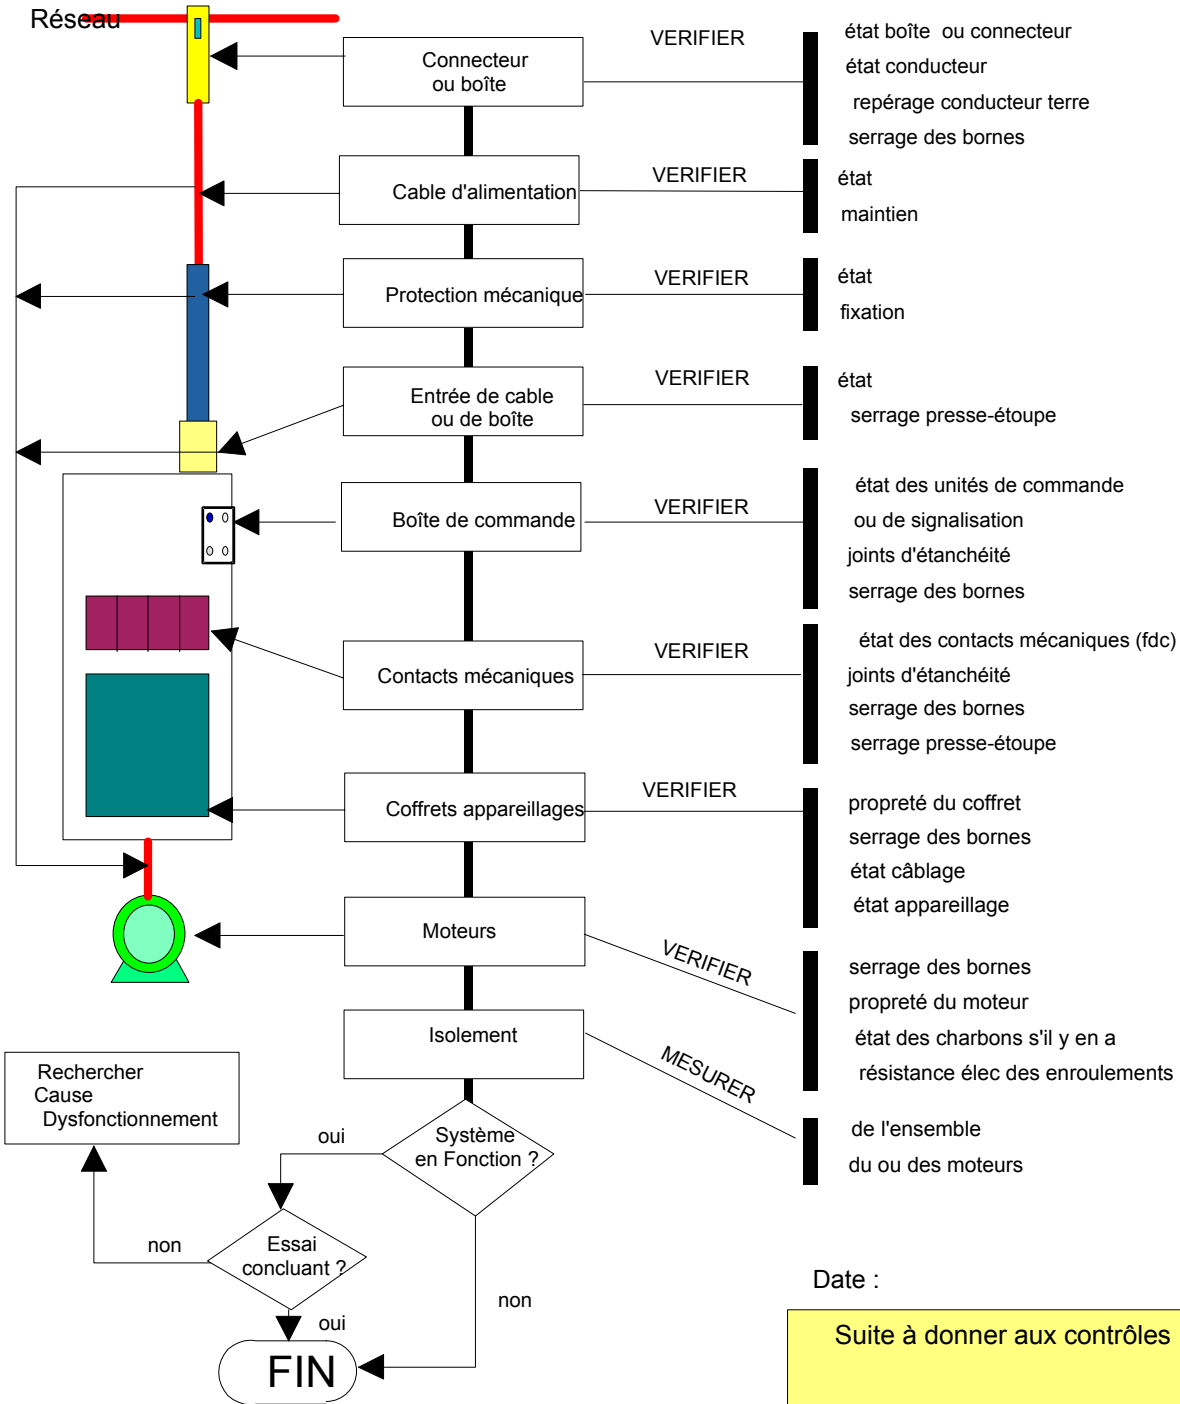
Réseau

Connecteur ou boîte

VERIFIER

état boîte ou connecteur
état conducteur
repérage conducteur terre
serrage des bornes

Cable d'alimentation

VERIFIER

état
maintien

Protection mécanique

VERIFIER

état
fixation

Entrée de cable ou de boîte

VERIFIER

état
serrage presse-étoupe

Boîte de commande

VERIFIER

état des unités de commande
ou de signalisation
joints d'étanchéité
serrage des bornes

Contacts mécaniques

VERIFIER

état des contacts mécaniques (fdc)
joints d'étanchéité
serrage des bornes
serrage presse-étoupe

Coffrets appareillages

VERIFIER

propreté du coffret
serrage des bornes
état câblage
état appareillage

Moteurs

VERIFIER

serrage des bornes
propreté du moteur
état des charbons s'il y en a
résistance élec des enroulements

Isolement

MESURER

de l'ensemble
du ou des moteurs

Rechercher Cause Dysfonctionnement

oui

Système en Fonction ?

non

Essai concluant ?

non

oui

FIN

Date :

Suite à donner aux contrôles